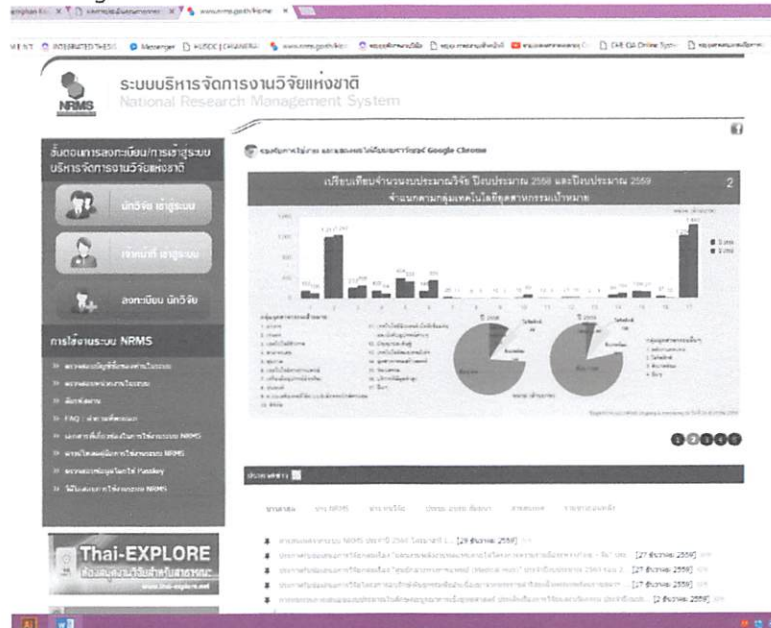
NRMS

ระบบบริหารจัดการงานวิจัยแห่งชาติ
National Research Management System

ขั้นตอนการลงทะเบียน/การเข้าสู่ระบบบริหารจัดการงานวิจัยแห่งชาติ

นักวิจัย เข้าสู่ระบบ

เจ้าหน้าที่ เข้าสู่ระบบ

ลงทะเบียน นักวิจัย

การใช้งานระบบ NRMS

Google Chrome

เปรียบเทียบจำนวนงบประมาณวิจัย ปีงบประมาณ 2558 และปีงบประมาณ 2559
จำแนกตามกลุ่มเทคโนโลยีอุตสาหกรรมเป้าหมาย

2

Thai-EXPLORE

www.thai-explore.net

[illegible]

[27 ธันวาคม 2559]
[27 ธันวาคม 2559]
[27 ธันวาคม 2559]
[27 ธันวาคม 2559]
[2 ธันวาคม 2559]